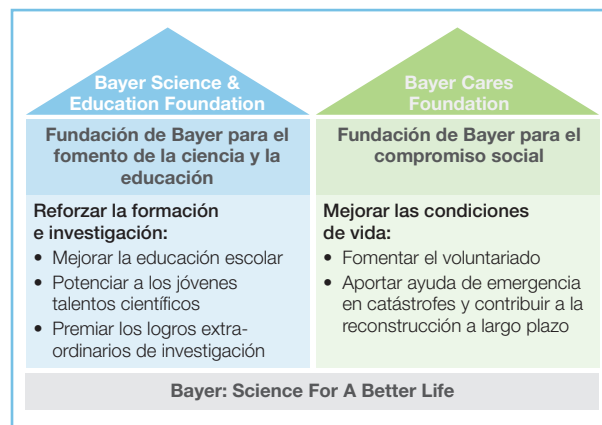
Bayer Science & Education Foundation

Fundación de Bayer para el fomento de la ciencia y la educación

Reforzar la formación e investigación:

• Mejorar la educación escolar
• Potenciar a los jóvenes talentos científicos
• Premiar los logros extraordinarios de investigación

Bayer Cares Foundation

Fundación de Bayer para el compromiso social

Mejorar las condiciones de vida:

• Fomentar el voluntariado
• Aportar ayuda de emergencia en catástrofes y contribuir a la reconstrucción a largo plazo

Bayer: Science For A Better Life